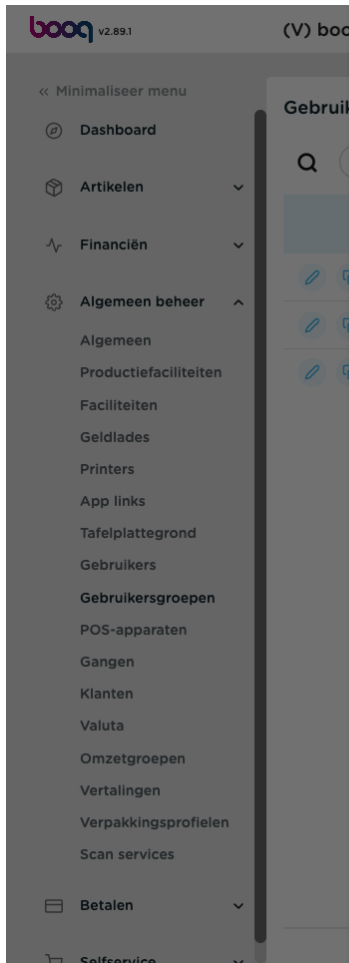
booq v2.89.1

(V) boo

« Minimaliseer menu

Dashboard

Artikelen

Financiën

Algemeen beheer

Algemeen

Productiefaciliteiten

Faciliteiten

Geldlades

Printers

App links

Tafelplattegrond

Gebruikers

Gebruikersgroepen

POS-apparaten

Gangen

Klanten

Valuta

Omzetgroepen

Vertalingen

Verpakkingsprofielen

Scan services

Betalen

Selfservice

Gebruik